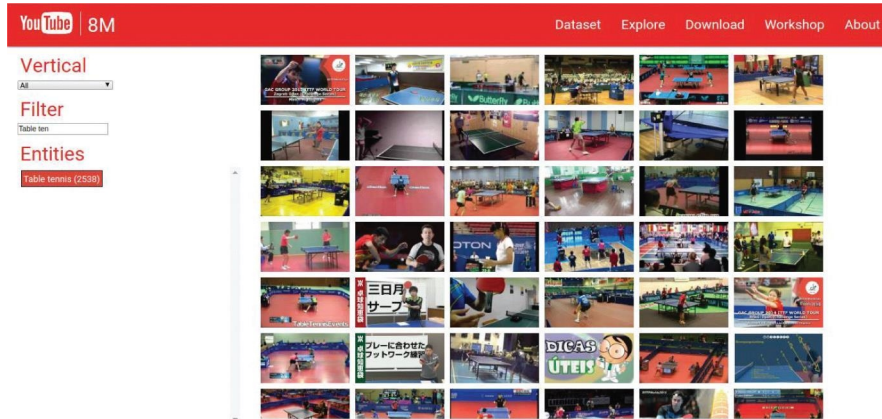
YouTube 8M

Dataset Explore Download Workshop About

Vertical

All

Filter

Table ten

Entities

Table tennis (2538)

GAC GROUP 2013 ITTF WORLD TOUR

Butterfly

三日月サーブ

プレーに合わせたフットワーク練習

DICAS ÚTEIS

Table Tennis Events

GAC GROUP 2013 ITTF WORLD TOUR